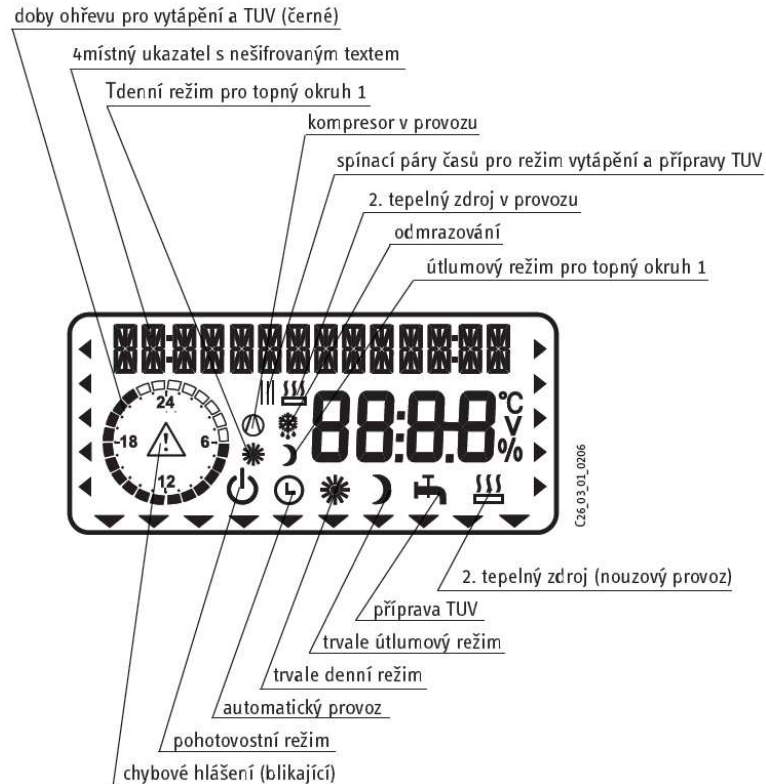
doby ohřevu pro vytápění a TUV (černé)

4místný ukazatel s nešifrovaným textem

Tdenní režim pro topný okruh 1

kompresor v provozu

spínací páry časů pro režim vytápění a přípravy TUV

2. tepelný zdroj v provozu

odmrazování

útlumový režim pro topný okruh 1

24

18

6

12

88:8.8

°C

V

%

C26_03_01_0206

2. tepelný zdroj (nouzový provoz)

příprava TUV

trvale útlumový režim

trvale denní režim

automatický provoz

pohotovostní režim

chybové hlášení (blikající)